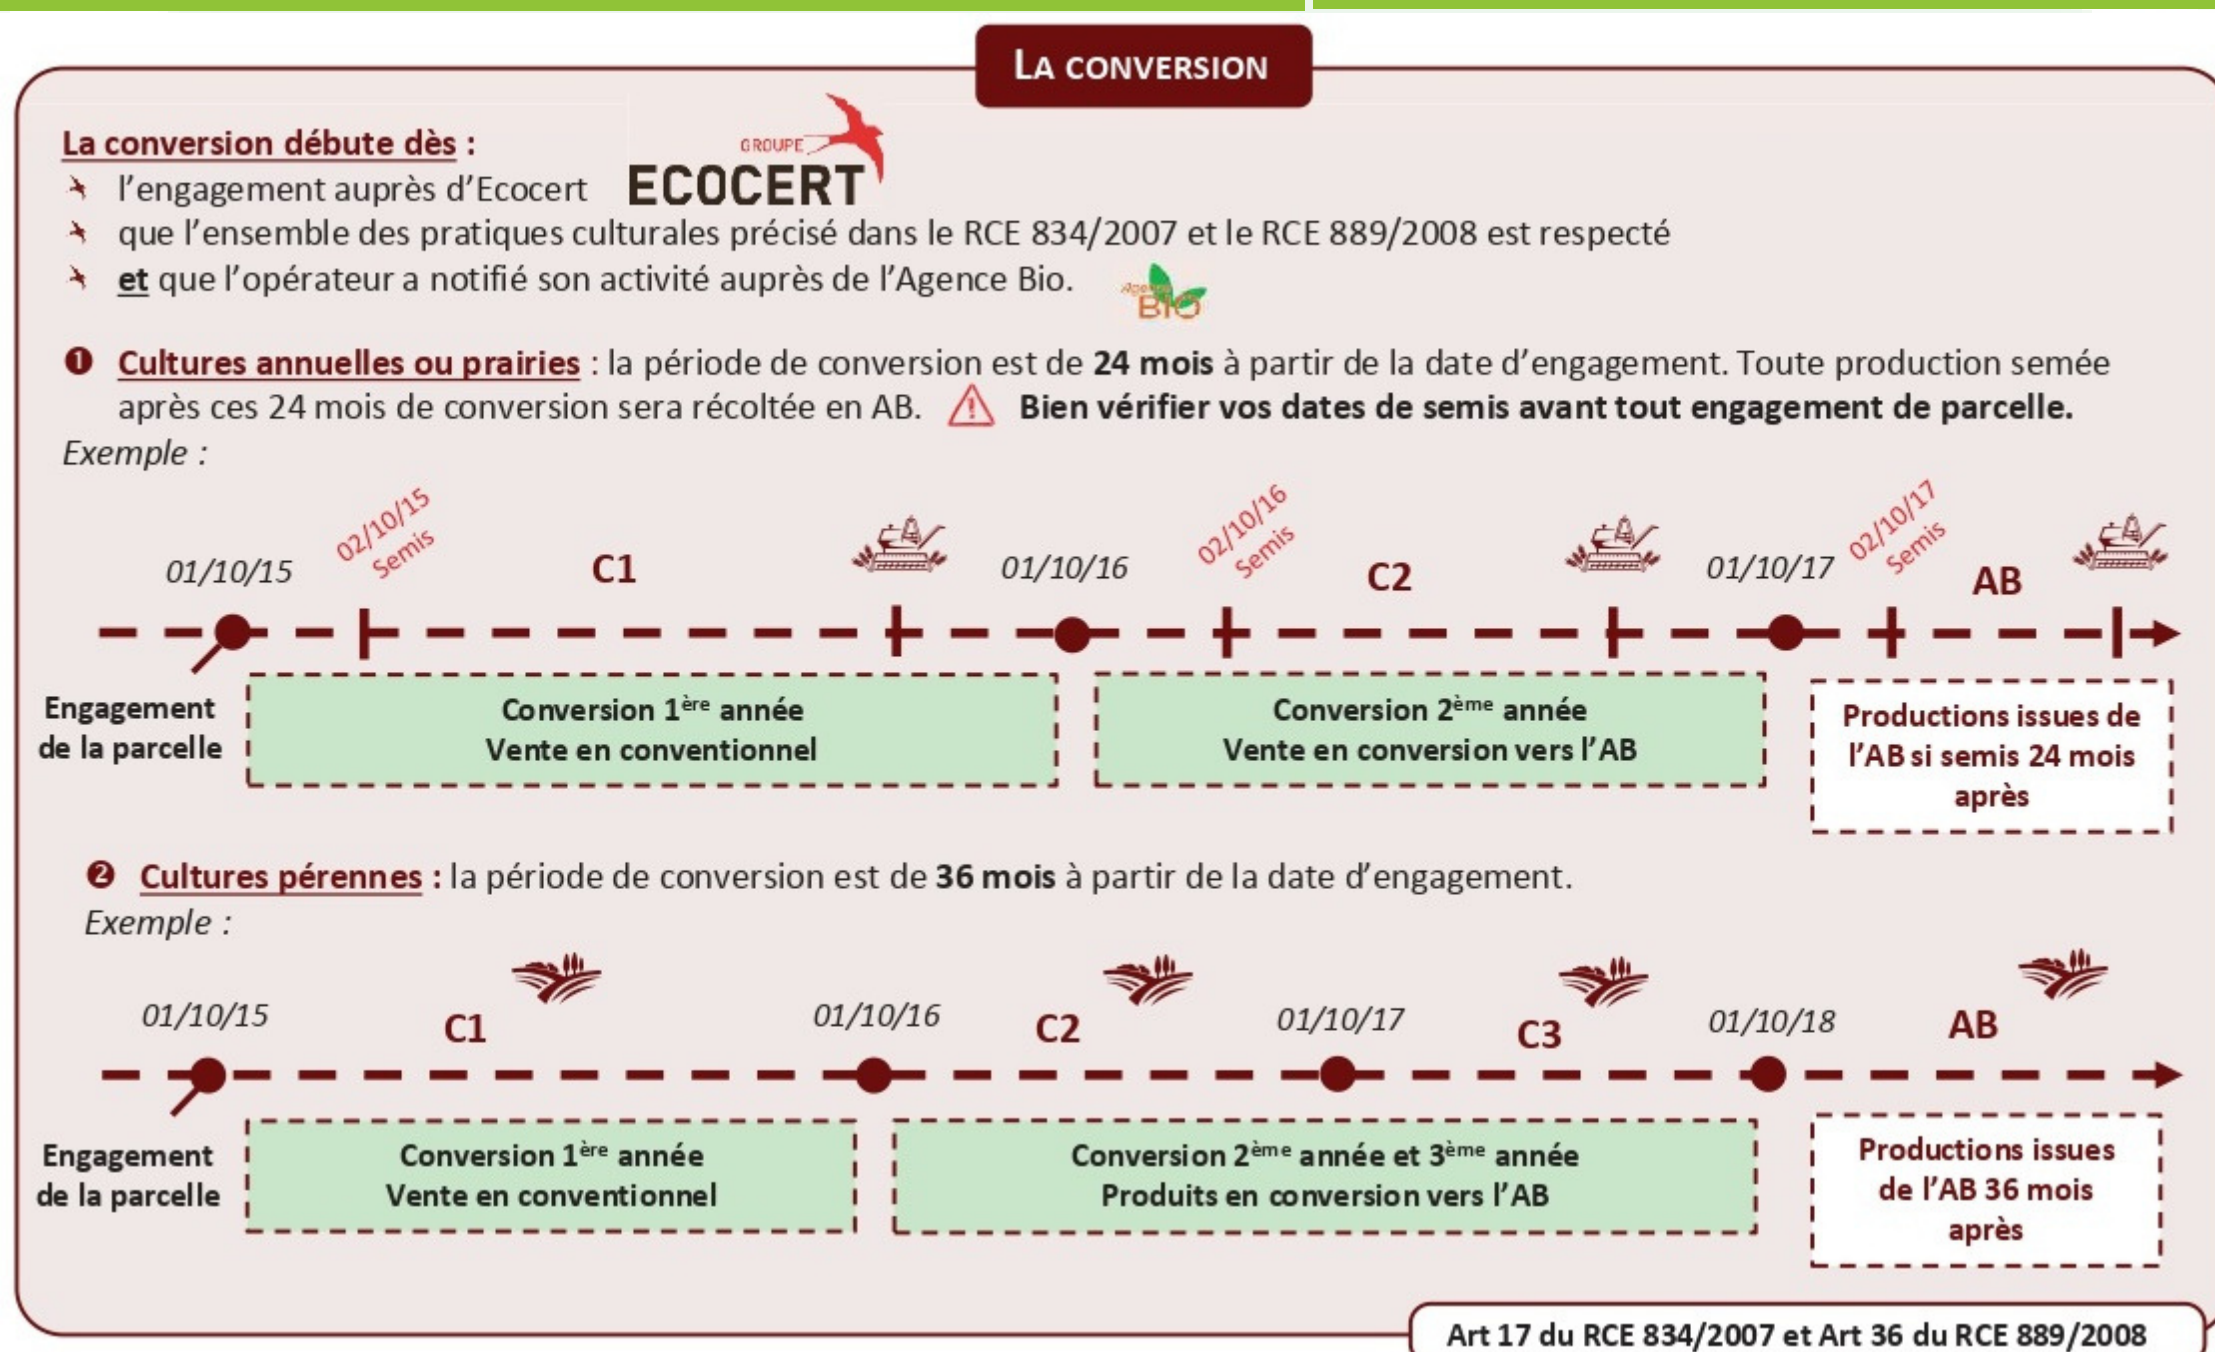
LA CONVERSION

La conversion débute dès :

l'engagement auprès d'Ecocert GROUPE ECOCERT

que l'ensemble des pratiques culturales précisé dans le RCE 834/2007 et le RCE 889/2008 est respecté

et que l'opérateur a notifié son activité auprès de l'Agence Bio. Agence BIO

❶ Cultures annuelles ou prairies : la période de conversion est de 24 mois à partir de la date d'engagement. Toute production semée après ces 24 mois de conversion sera récoltée en AB. Bien vérifier vos dates de semis avant tout engagement de parcelle.

Exemple :

01/10/15 02/10/15 Semis C1 01/10/16 02/10/16 Semis C2 01/10/17 02/10/17 Semis AB

Engagement de la parcelle

Conversion 1ère année Vente en conventionnel

Conversion 2ème année Vente en conversion vers l'AB

Productions issues de l'AB si semis 24 mois après

❷ Cultures pérennes : la période de conversion est de 36 mois à partir de la date d'engagement.

Exemple :

01/10/15 C1 01/10/16 C2 01/10/17 C3 01/10/18 AB

Engagement de la parcelle

Conversion 1ère année Vente en conventionnel

Conversion 2ème année et 3ème année Produits en conversion vers l'AB

Productions issues de l'AB 36 mois après

Art 17 du RCE 834/2007 et Art 36 du RCE 889/2008